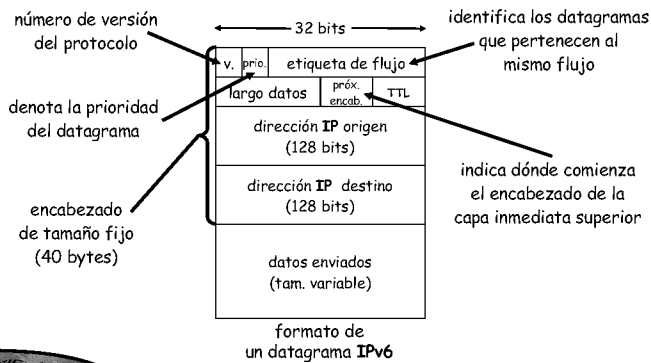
número de versión del protocolo

32 bits

identifica los datagramas que pertenecen al mismo flujo

| v. | prio. | etiqueta de flujo |
|---|---|---|
| largo datos | próx. encab. | TTL |

denota la prioridad del datagrama

dirección IP origen (128 bits)

indica dónde comienza el encabezado de la capa inmediata superior

dirección IP destino (128 bits)

encabezado de tamaño fijo (40 bytes)

datos enviados (tam. variable)

formato de un datagrama IPv6